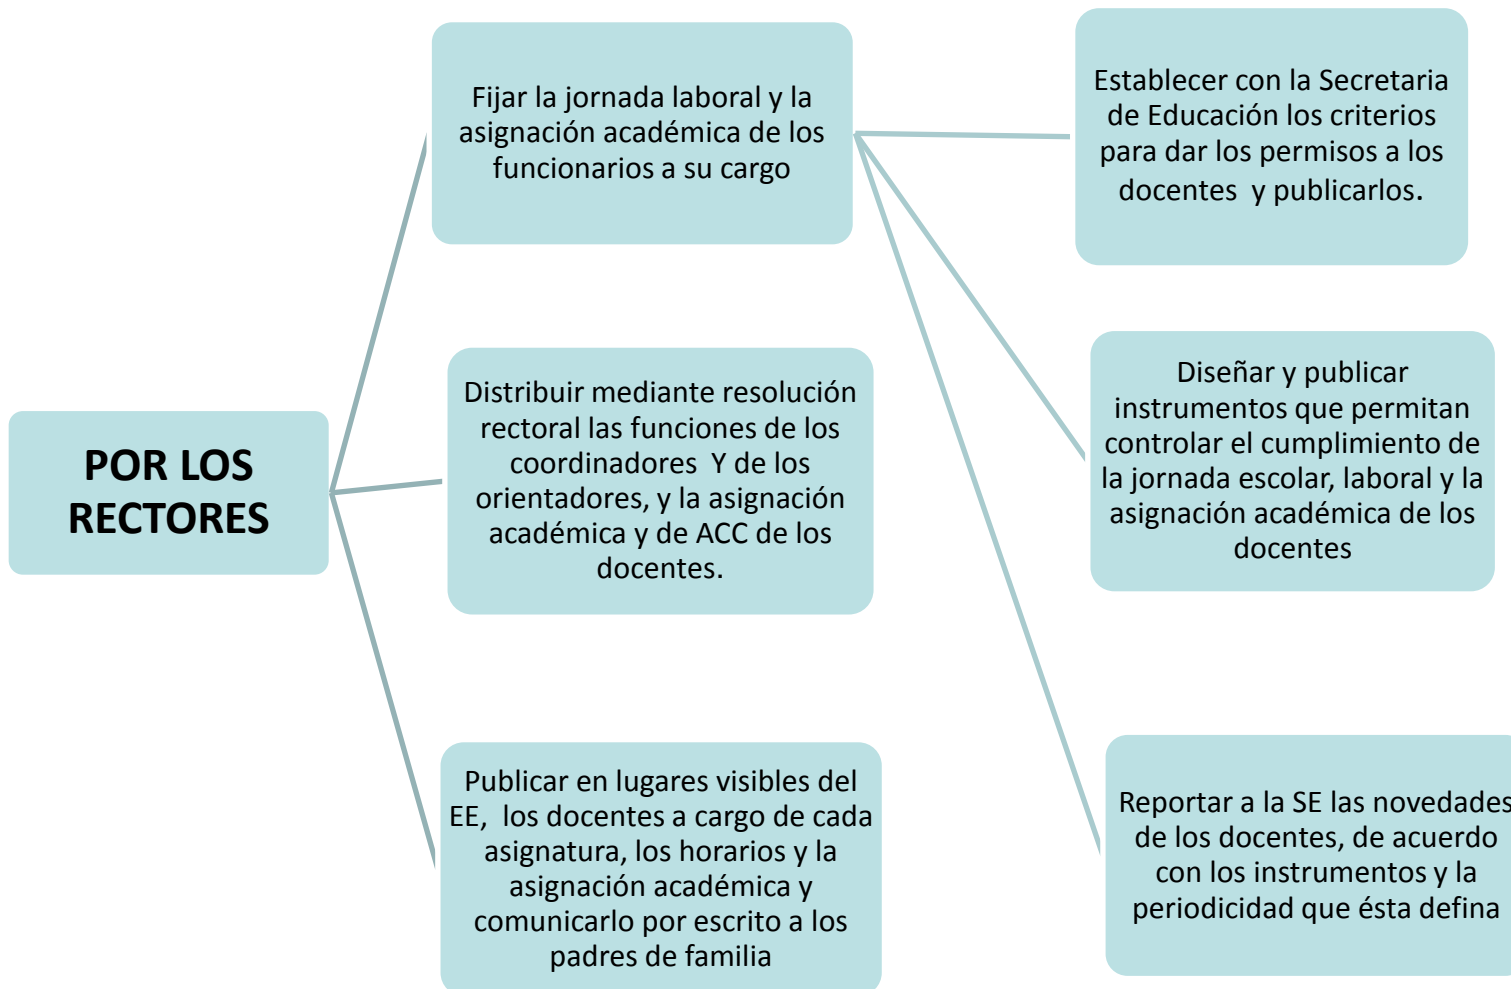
POR LOS RECTORES

Fijar la jornada laboral y la asignación académica de los funcionarios a su cargo

Distribuir mediante resolución rectoral las funciones de los coordinadores Y de los orientadores, y la asignación académica y de ACC de los docentes.

Publicar en lugares visibles del EE, los docentes a cargo de cada asignatura, los horarios y la asignación académica y comunicarlo por escrito a los padres de familia

Establecer con la Secretaria de Educación los criterios para dar los permisos a los docentes y publicarlos.

Diseñar y publicar instrumentos que permitan controlar el cumplimiento de la jornada escolar, laboral y la asignación académica de los docentes

Reportar a la SE las novedades de los docentes, de acuerdo con los instrumentos y la periodicidad que ésta defina